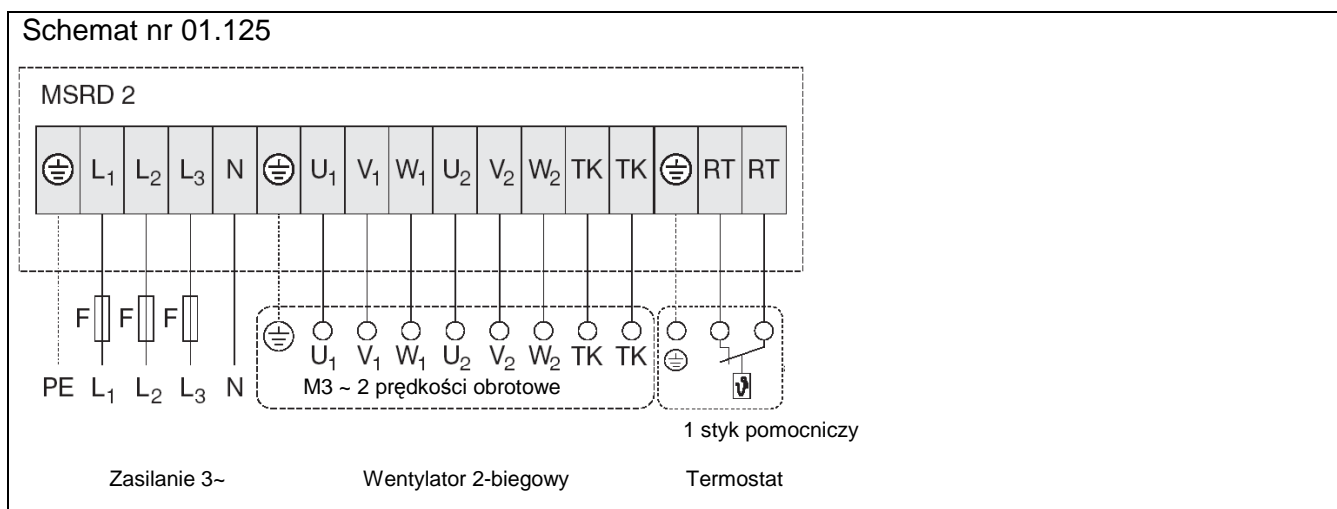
Schemat nr 01.125

MSRD 2

⏚ $L_1$ $L_2$ $L_3$ N ⏚ $U_1$ $V_1$ $W_1$ $U_2$ $V_2$ $W_2$ TK TK ⏚ RT RT

F F F

PE $L_1$ $L_2$ $L_3$ N

⏚ $U_1$ $V_1$ $W_1$ $U_2$ $V_2$ $W_2$ TK TK

M3 ~ 2 prędkości obrotowe

⏚

1 styk pomocniczy

Zasilanie 3~ Wentylator 2-biegowy Termostat